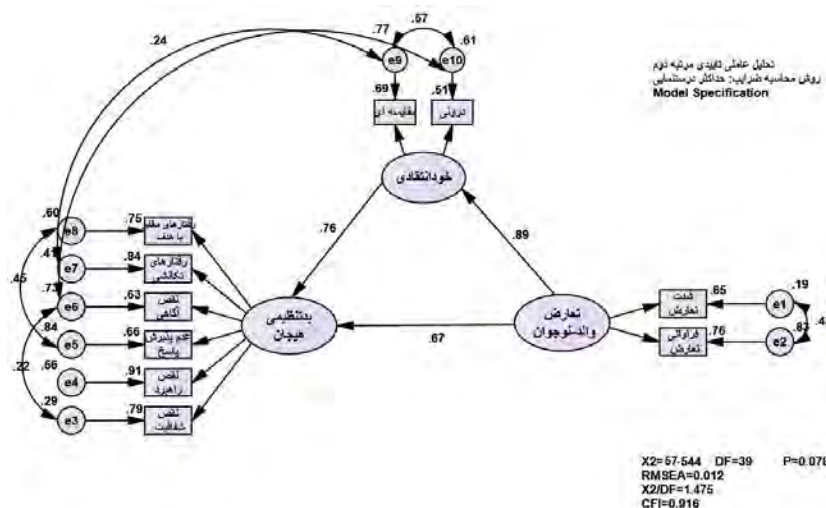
تحلیل عاملی تاییدی مرتبه دوم
روش محاسبه ضرایب: حداکثر درستنمایی
Model Specification

.24
.77
.57
.61
e9
e10
.69
.51
مقایسه ای
درونی
خودانتقادی
.76
.89
.60
e8
.75
رفتارهای معطوف به هدف
.41
e7
.84
رفتارهای تکانشی
.45
.73
e6
.63
نقص آگاهی
بدتنظیمی هیجان
.84
e5
.66
عدم پذیرش پاسخ
.22
.66
e4
.91
نقص راهبرد
.29
e3
.79
نقص شفافیت
.67
تعارض والد-نوجوان
شدت تعارض
.65
.19
e1
فراوانی تعارض
.76
.67
e2
.4

X2=57.544 DF=39 P=0.078
RMSEA=0.012
X2/DF=1.475
CFI=0.916